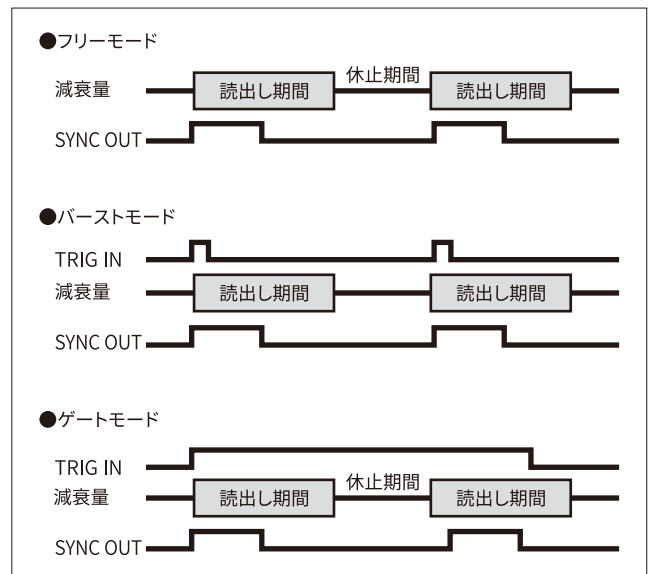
●フリーモード

減衰量 読出し期間 休止期間 読出し期間

SYNC OUT

●バーストモード

TRIG IN

減衰量 読出し期間 読出し期間

SYNC OUT

●ゲートモード

TRIG IN

減衰量 読出し期間 休止期間 読出し期間

SYNC OUT